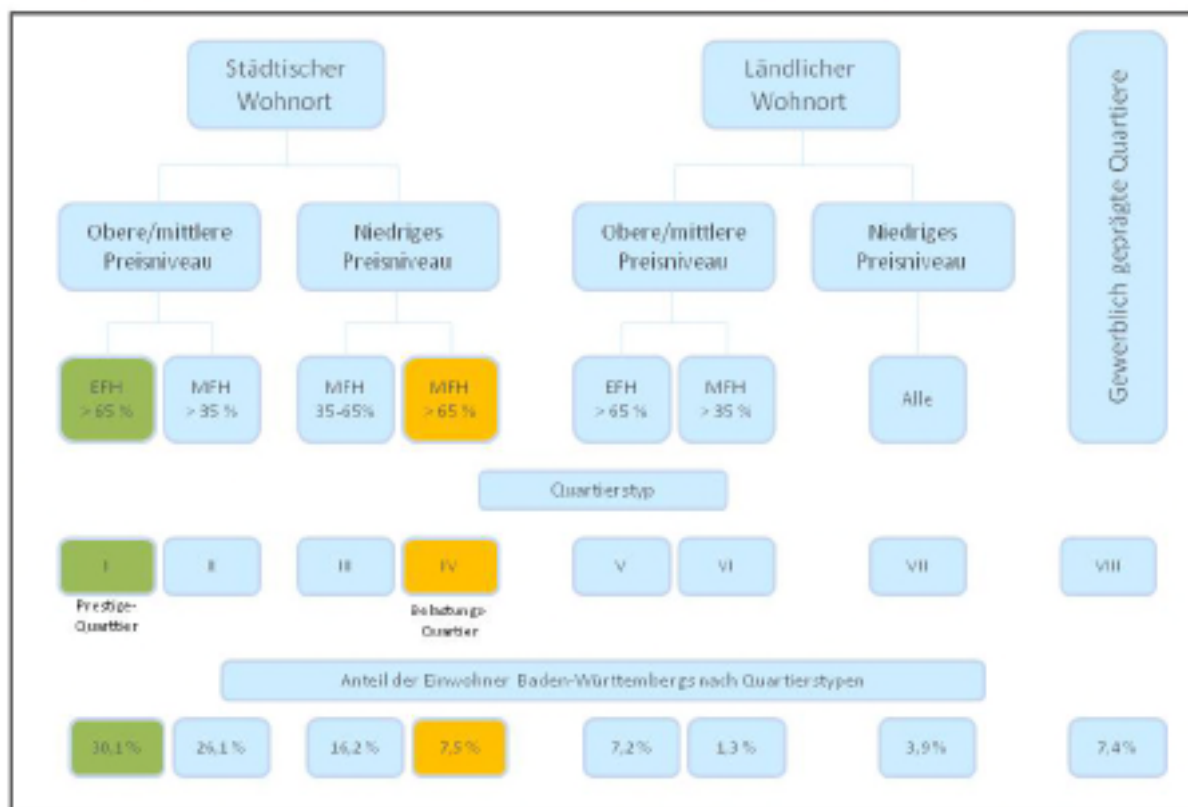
Städtischer Wohnort

Ländlicher Wohnort

Gewerblich geprägte Quartiere

Obere/mittlere Preisniveau

Niedriges Preisniveau

Obere/mittlere Preisniveau

Niedriges Preisniveau

EFH > 65 %

MFH > 35 %

MFH 35-65%

MFH > 65 %

EFH > 65 %

MFH > 35 %

Alle

Quartierstyp

I

II

III

IV

V

VI

VII

VIII

Prestige-Quartier

Belastungs-Quartier

Anteil der Einwohner Baden-Württembergs nach Quartierstypen

30,1 %

26,1 %

16,2 %

7,5 %

7,2 %

1,3 %

3,9 %

7,4 %